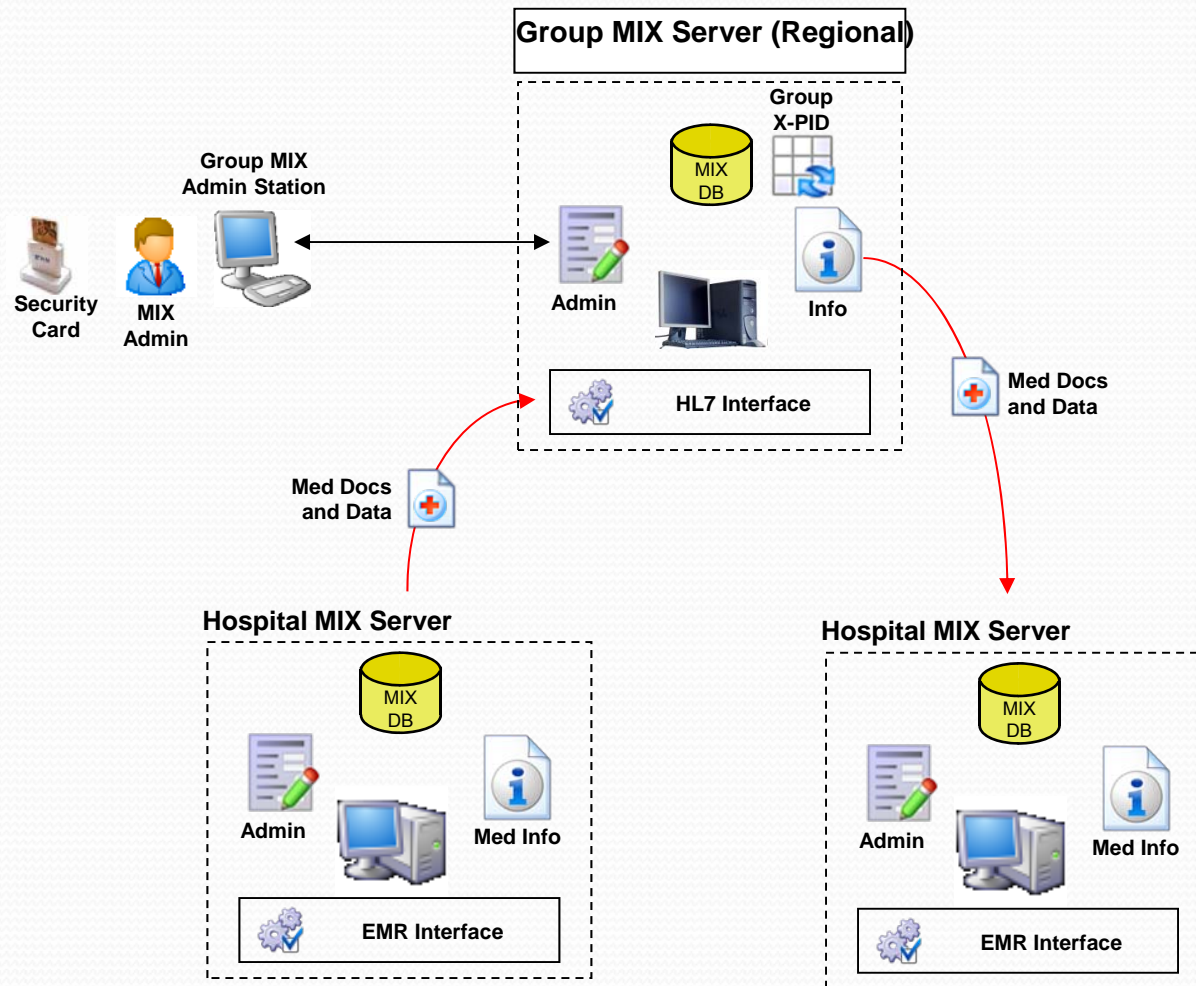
Group MIX Server (Regional)

Group MIX Admin Station

Security Card

MIX Admin

Group X-PID

MIX DB

Admin

Info

HL7 Interface

Med Docs and Data

Med Docs and Data

Hospital MIX Server

MIX DB

Admin

Med Info

EMR Interface

Hospital MIX Server

MIX DB

Admin

Med Info

EMR Interface